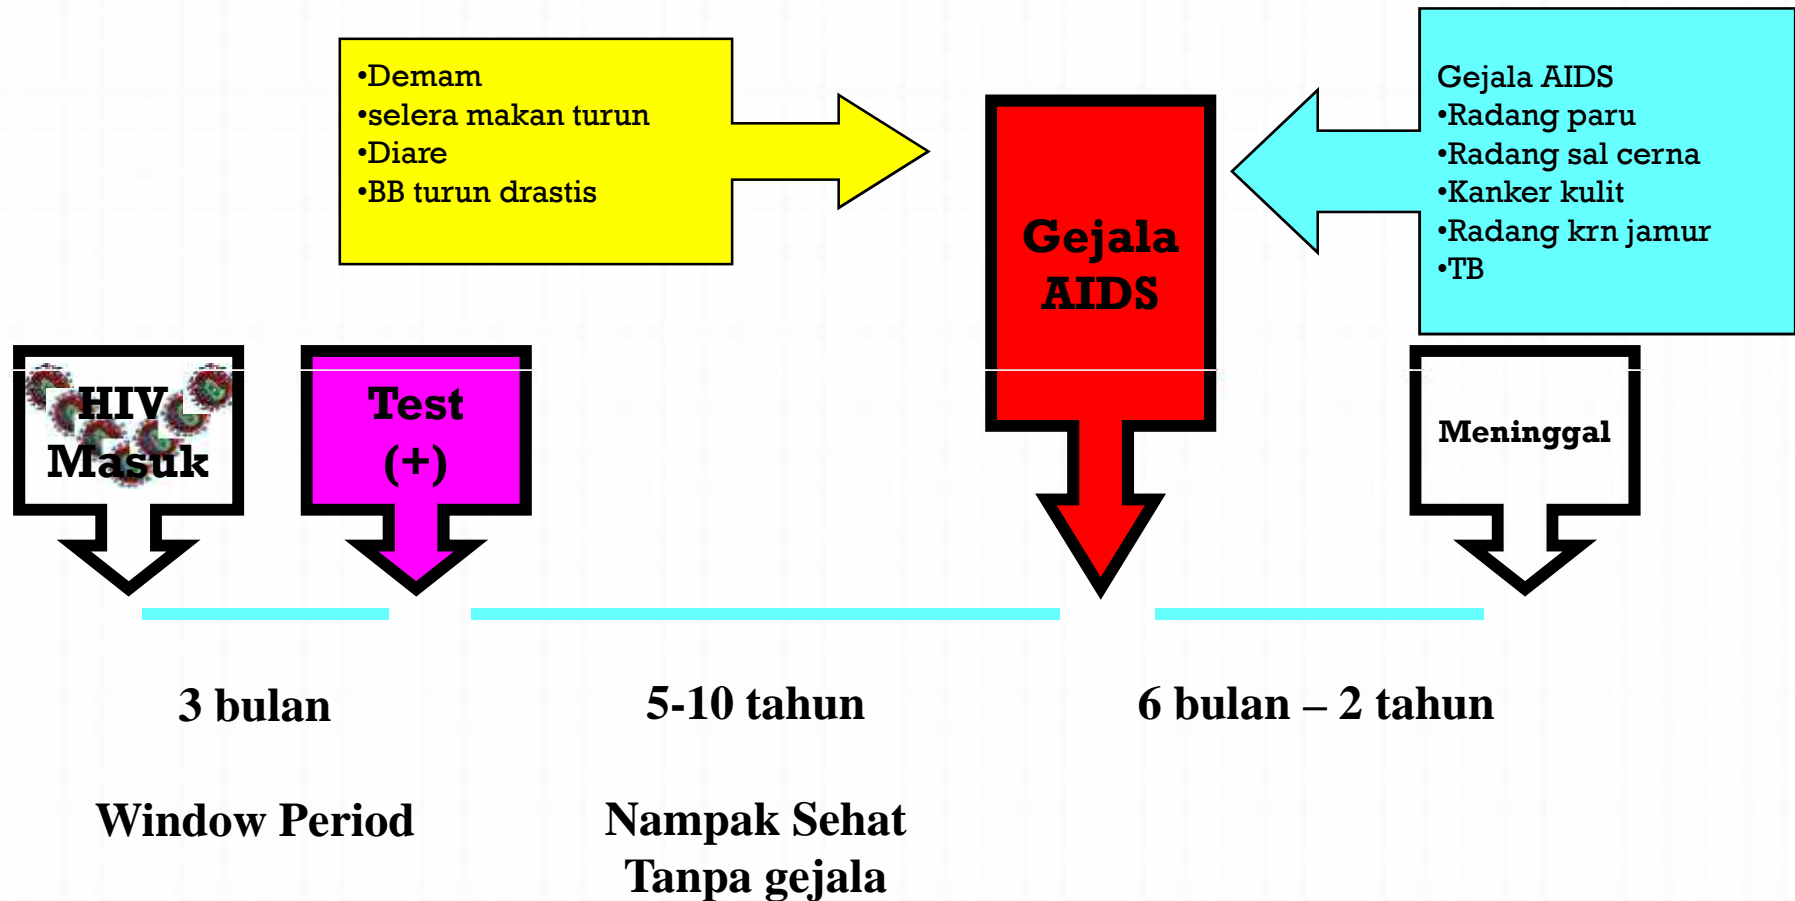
•Demam
•selera makan turun
•Diare
•BB turun drastis

Gejala AIDS

Gejala AIDS
•Radang paru
•Radang sal cerna
•Kanker kulit
•Radang krn jamur
•TB

HIV Masuk

Test (+)

Meninggal

3 bulan

5-10 tahun

6 bulan – 2 tahun

Window Period

Nampak Sehat
Tanpa gejala